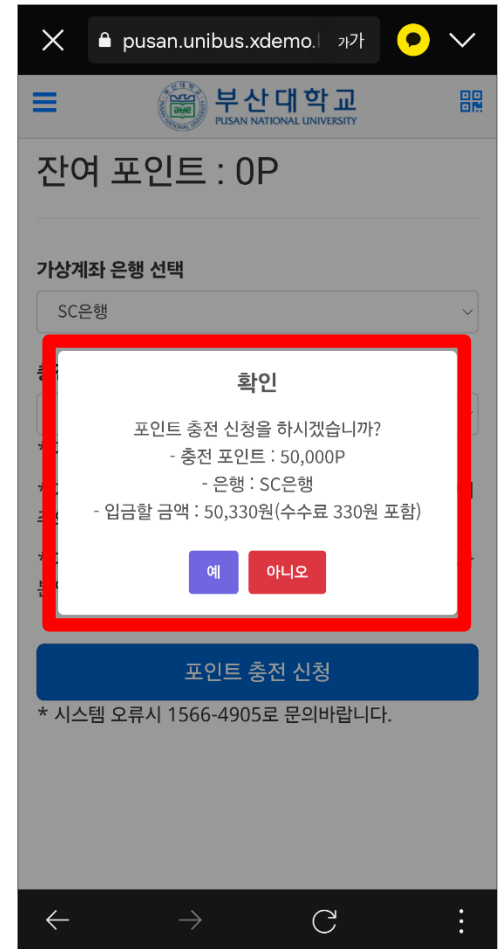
pusan.unibus.xdemo.

가가

부산대학교
PUSAN NATIONAL UNIVERSITY

잔여 포인트 : 0P

가상계좌 은행 선택

SC은행

확인

포인트 충전 신청을 하시겠습니까?
- 충전 포인트 : 50,000P
- 은행 : SC은행
- 입금할 금액 : 50,330원(수수료 330원 포함)

예

아니오

포인트 충전 신청

* 시스템 오류시 1566-4905로 문의바랍니다.